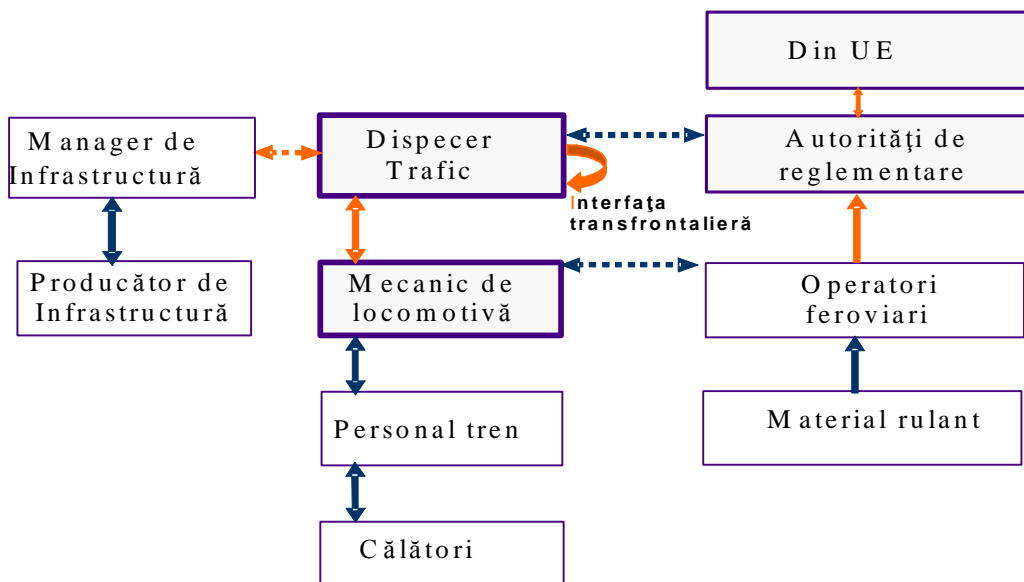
Din UE

Manager de Infrastructură

Dispecer Trafic

Autorităţi de reglementare

Interfaţa transfrontalieră

Producător de Infrastructură

Mecanic de locomotivă

Operatori feroviari

Personal tren

Material rulant

Călători